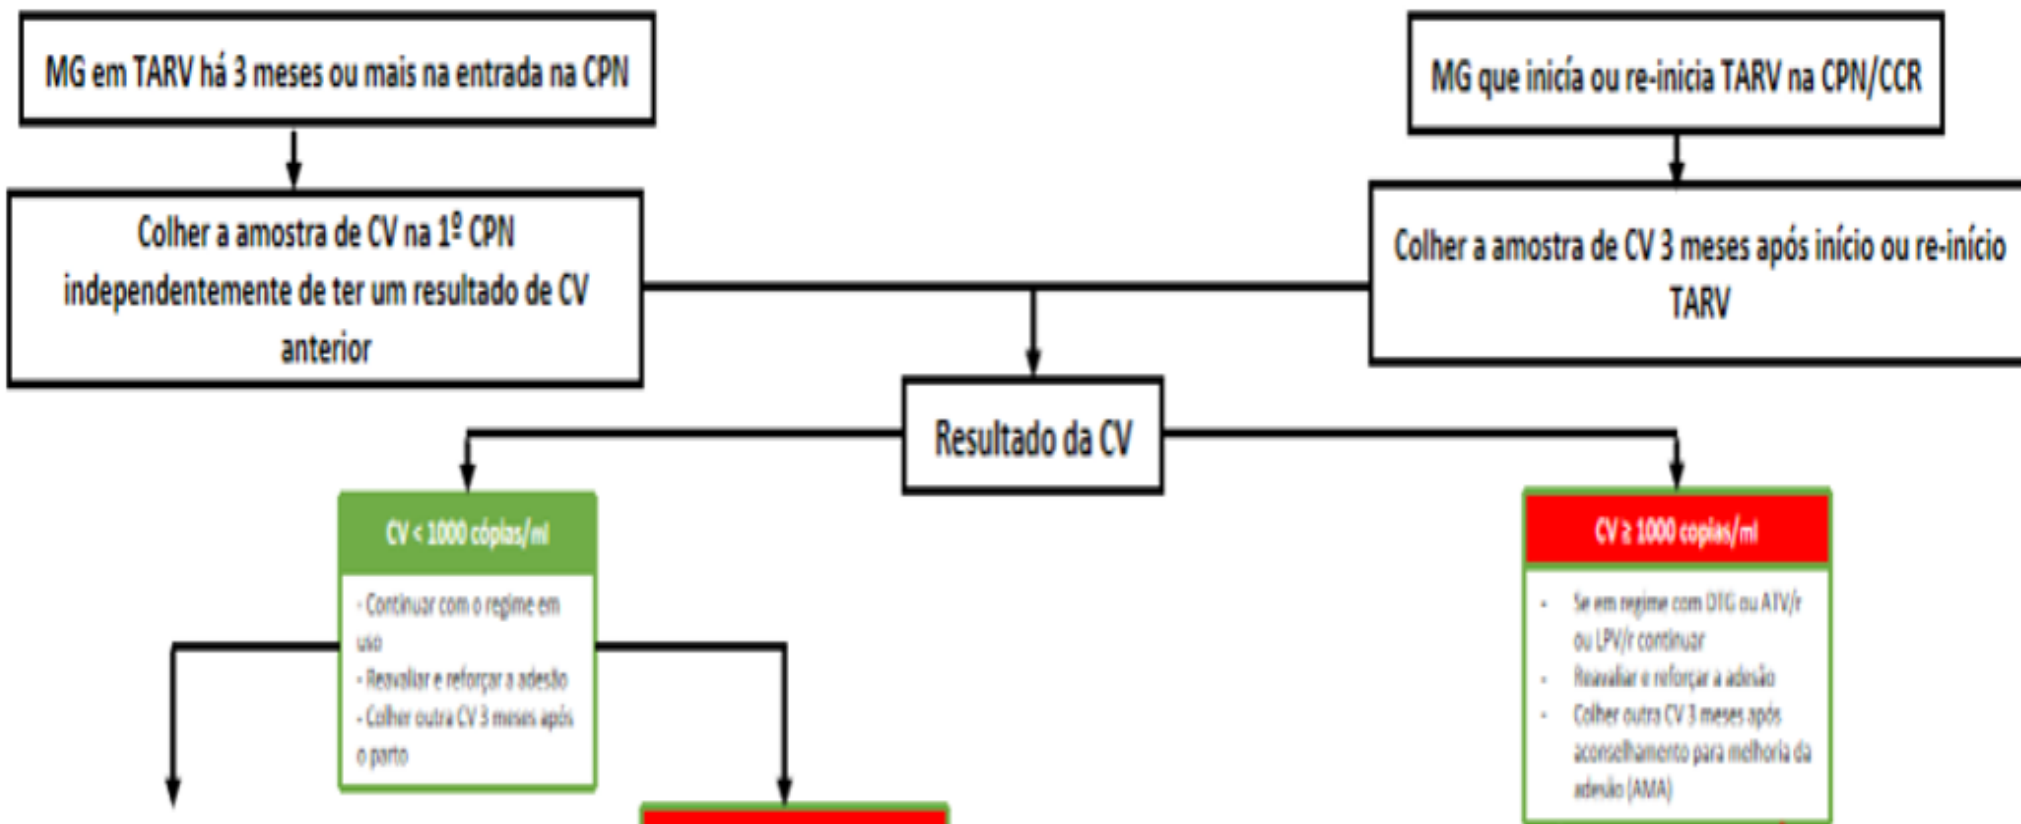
MG em TARV há 3 meses ou mais na entrada na CPN

Colher a amostra de CV na 1º CPN independentemente de ter um resultado de CV anterior

MG que inicía ou re-inicia TARV na CPN/CCR

Colher a amostra de CV 3 meses após início ou re-início TARV

Resultado da CV

CV < 1000 cópias/ml

- Continuar com o regime em uso
- Reavaliar e reforçar a adesão
- Colher outra CV 3 meses após o parto

CV ≥ 1000 copias/ml

- Se em regime com DTG ou ATV/r ou LPV/r continuar
- Reavaliar e reforçar a adesão
- Colher outra CV 3 meses após aconselhamento para melhoria da adesão (AMA)